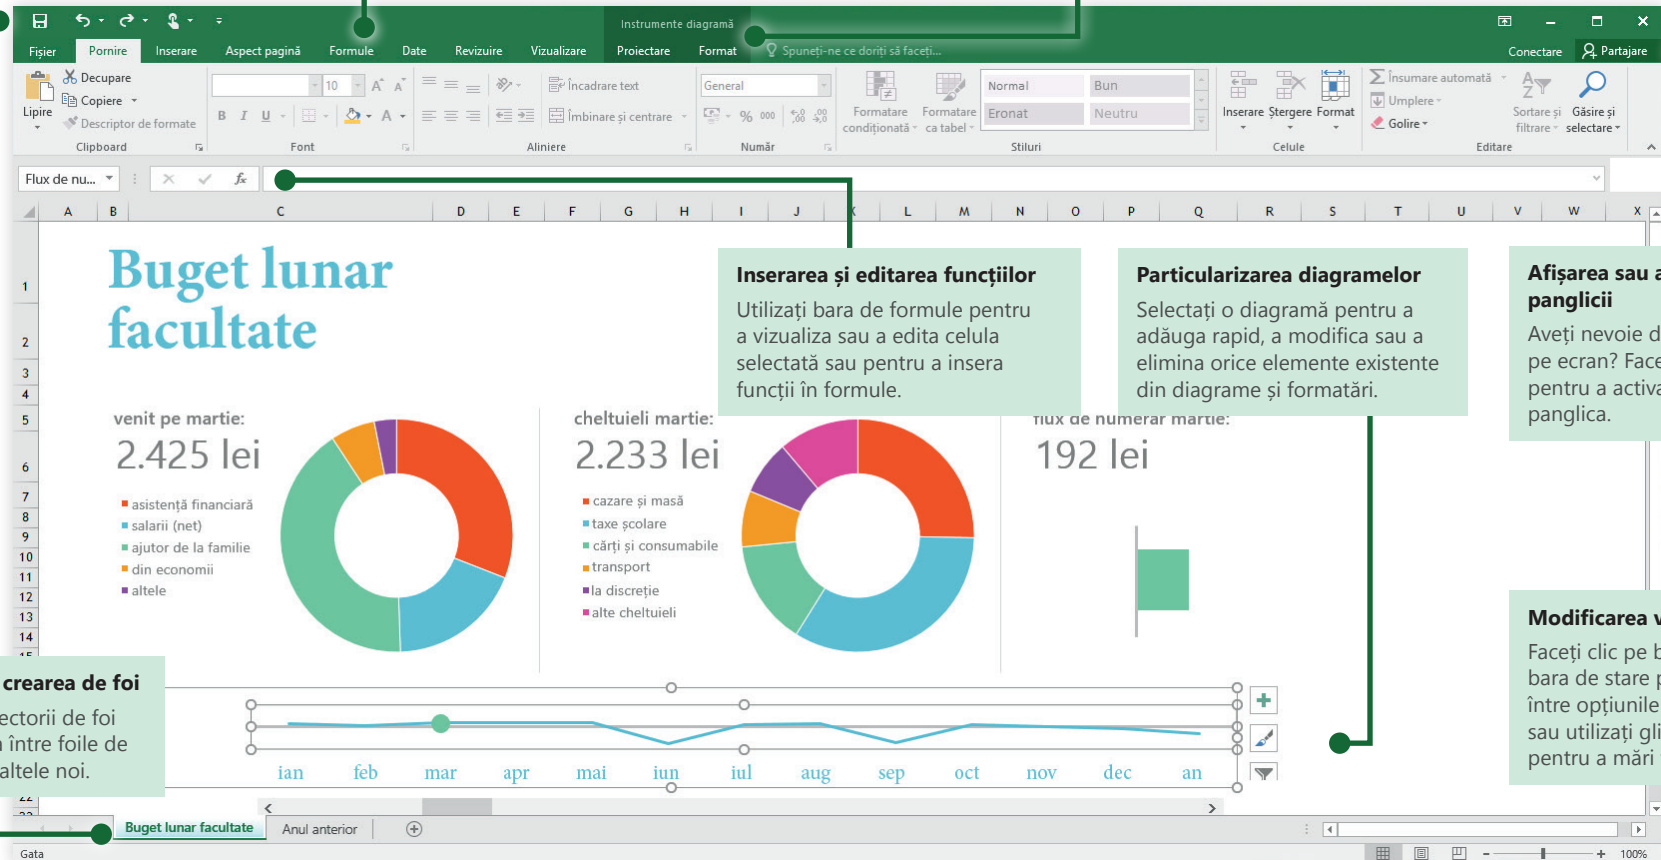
Instrumente diagramă

Fișier Pornire Inserare Aspect pagină Formule Date Revizuire Vizualizare Proiectare Format Spuneți-ne ce doriți să faceți... Conectare Partajare

Lipire Decupare Copiere Descriptor de formate Clipboard

10 Font

Încadrare text Îmbinare și centrare Aliniere

General Număr

Formatare condiționată Formatare ca tabel Normal Bun Eronat Neutru Stiluri

Inserare Ștergere Format Celule

Însumare automată Umplere Golire Sortare și filtrare Găsire și selectare Editare

Flux de nu...

A B C D E F G H I J K L M N O P Q R S T U V W X

Buget lunar facultate

Inserarea și editarea funcțiilor

Utilizați bara de formule pentru a vizualiza sau a edita celula selectată sau pentru a insera funcții în formule.

Particularizarea diagramelor

Selectați o diagramă pentru a adăuga rapid, a modifica sau a elimina orice elemente existente din diagrame și formatări.

Afișarea sau a panglicii

Aveți nevoie d pe ecran? Face pentru a activa panglica.

venit pe martie:
2.425 lei
asistență financiară
salarii (net)
ajutor de la familie
din economii
altele

cheltuieli martie:
2.233 lei
cazare și masă
taxe școlare
cărți și consumabile
transport
la discreție
alte cheltuieli

flux de numerar martie:
192 lei

Modificarea v

Faceți clic pe b bara de stare p între opțiunile sau utilizați gli pentru a mări

crearea de foi

ectorii de foi între foile de altele noi.

ian feb mar apr mai iun iul aug sep oct nov dec an

Buget lunar facultate Anul anterior

Gata 100%